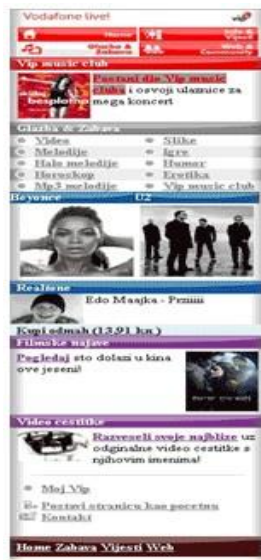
Vodafone live!

Home

Info & Vijesti

Glazba & Zabava

Web & Community

Vip music club

besplatno

Postani dio Vip music cluba i osvoji ulaznice za mega koncert

Glazba & Zabava

Video

Slike

Melodije

Igre

Halo melodije

Humor

Horoskop

Erotika

Mp3 melodije

Vip music club

Beyonce

U2

Realtone

Edo Maajka - Prmiii

Kupi odmah (13,91 kn)

Filmske najave

Pogledaj sto dolazi u kina ove jeseni!

Video cestitke

Razveseli svoje najblize uz originalne video cestitke s njihovim imenima!

Moj Vip

Postavi stranicu kao pocetnu

Kontakt

Home Zabava Vijesti Web